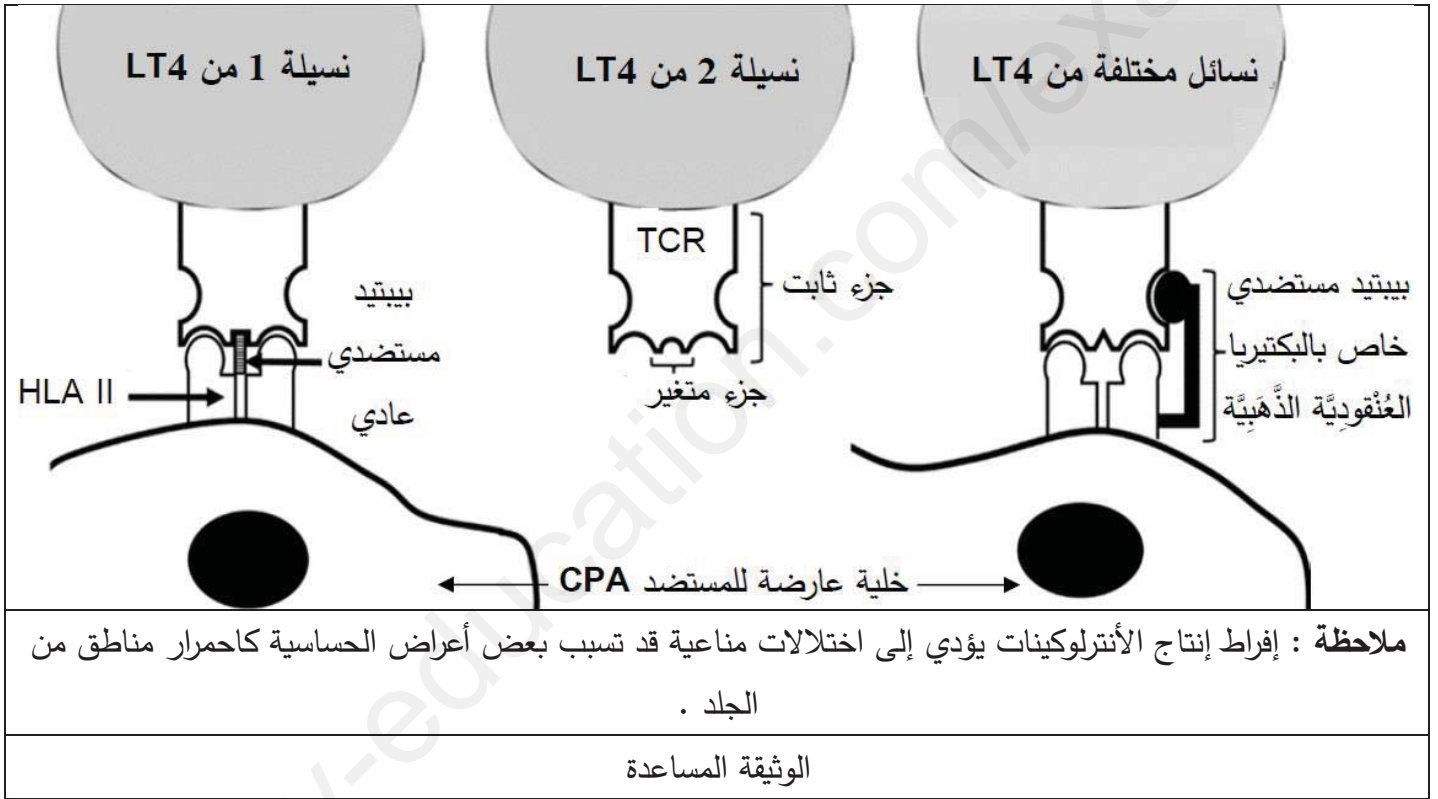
نسائل مختلفة من LT4

نسيلة 2 من LT4

نسيلة 1 من LT4

TCR

جزء ثابت

جزء متغير

ببيتيد مستضدي خاص بالبكتيريا العُنْقودِيَّة الذَّهَبِيَّة

ببيتيد مستضدي عادي

HLA II

خلية عارضة للمستضد CPA

ملاحظة : إفراط إنتاج الأنترلوكينات يؤدي إلى اختلالات مناعية قد تسبب بعض أعراض الحساسية كاحمرار مناطق من الجلد .

الوثيقة المساعدة